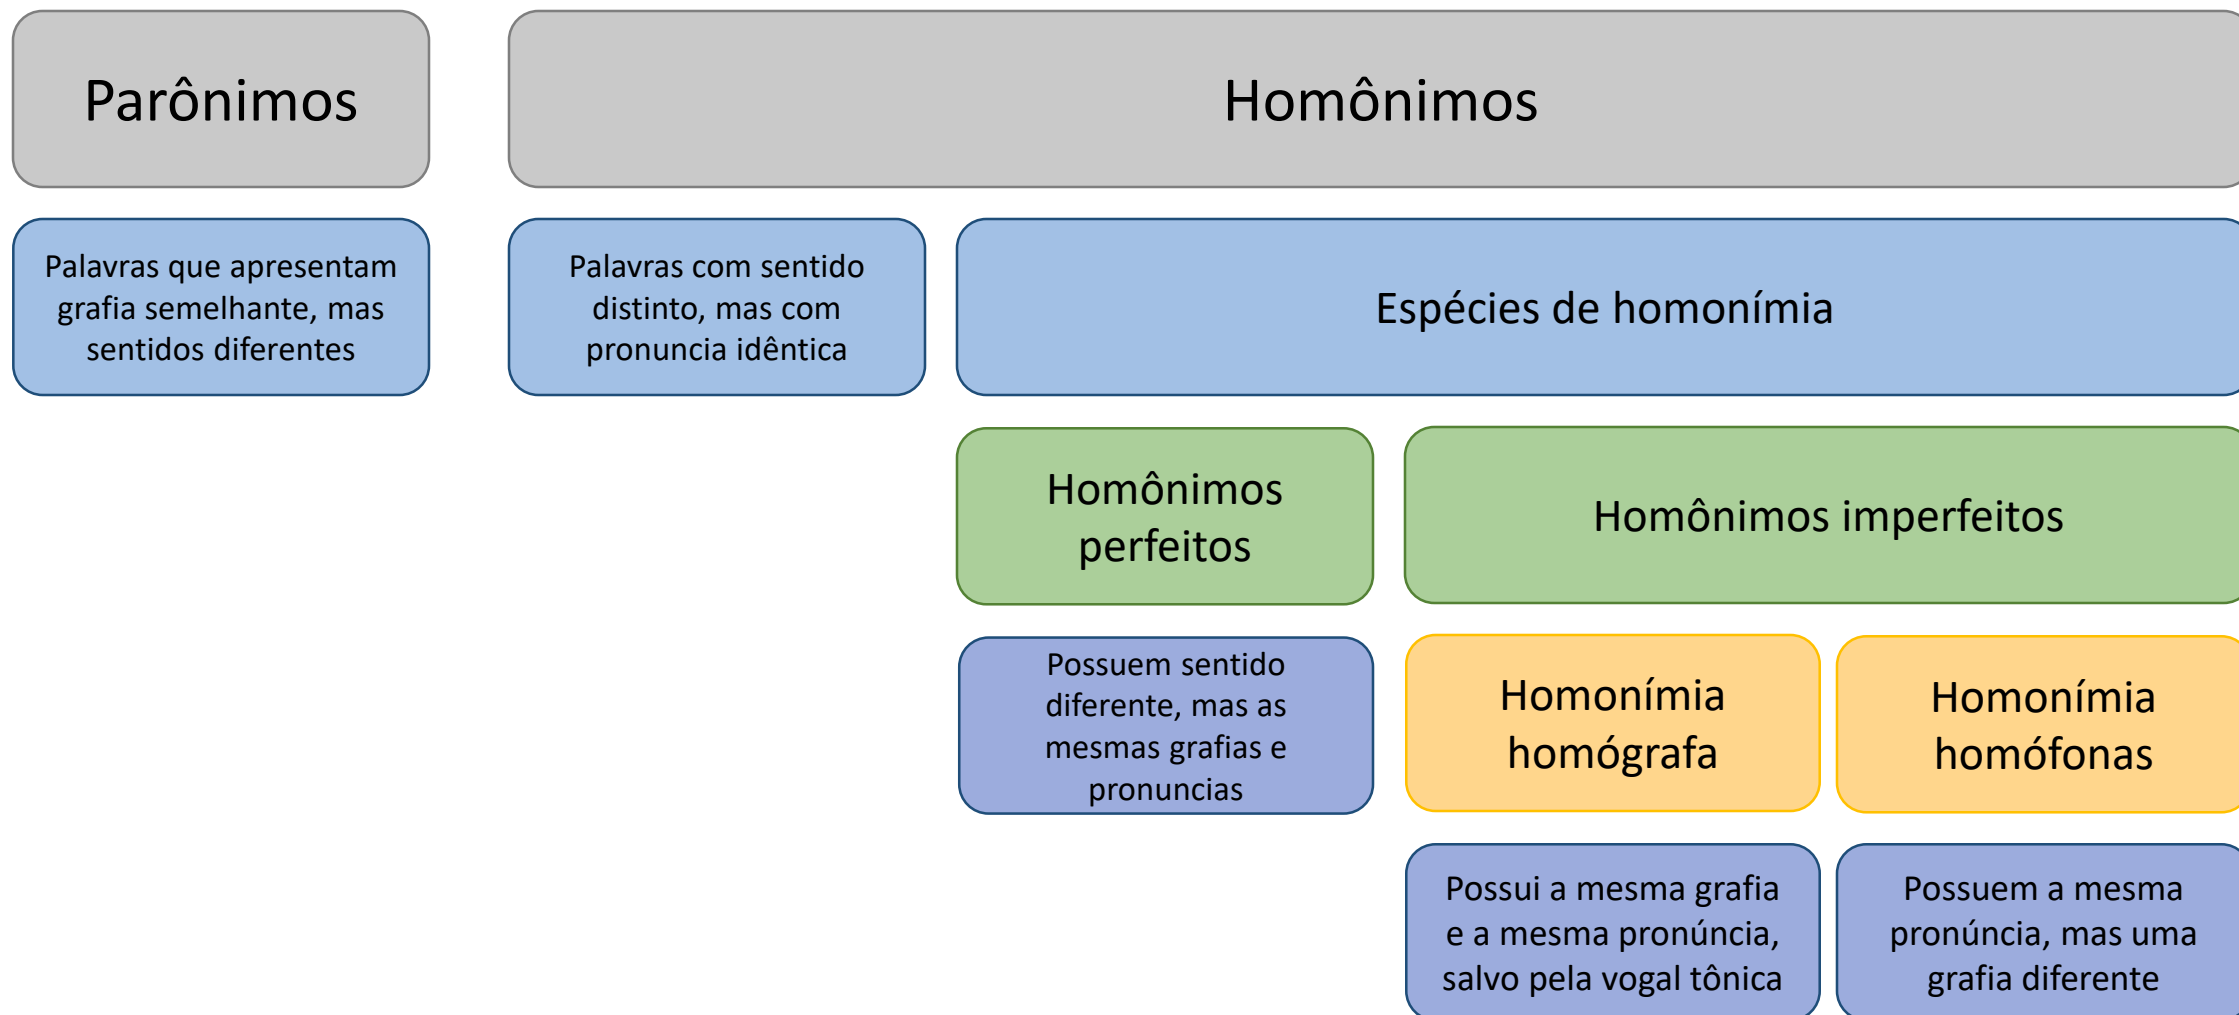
Parônimos

Homônimos

Palavras que apresentam grafia semelhante, mas sentidos diferentes

Palavras com sentido distinto, mas com pronuncia idêntica

Espécies de homonímia

Homônimos perfeitos

Homônimos imperfeitos

Possuem sentido diferente, mas as mesmas grafias e pronuncias

Homonímia homógrafa

Homonímia homófonas

Possui a mesma grafia e a mesma pronúncia, salvo pela vogal tônica

Possuem a mesma pronúncia, mas uma grafia diferente